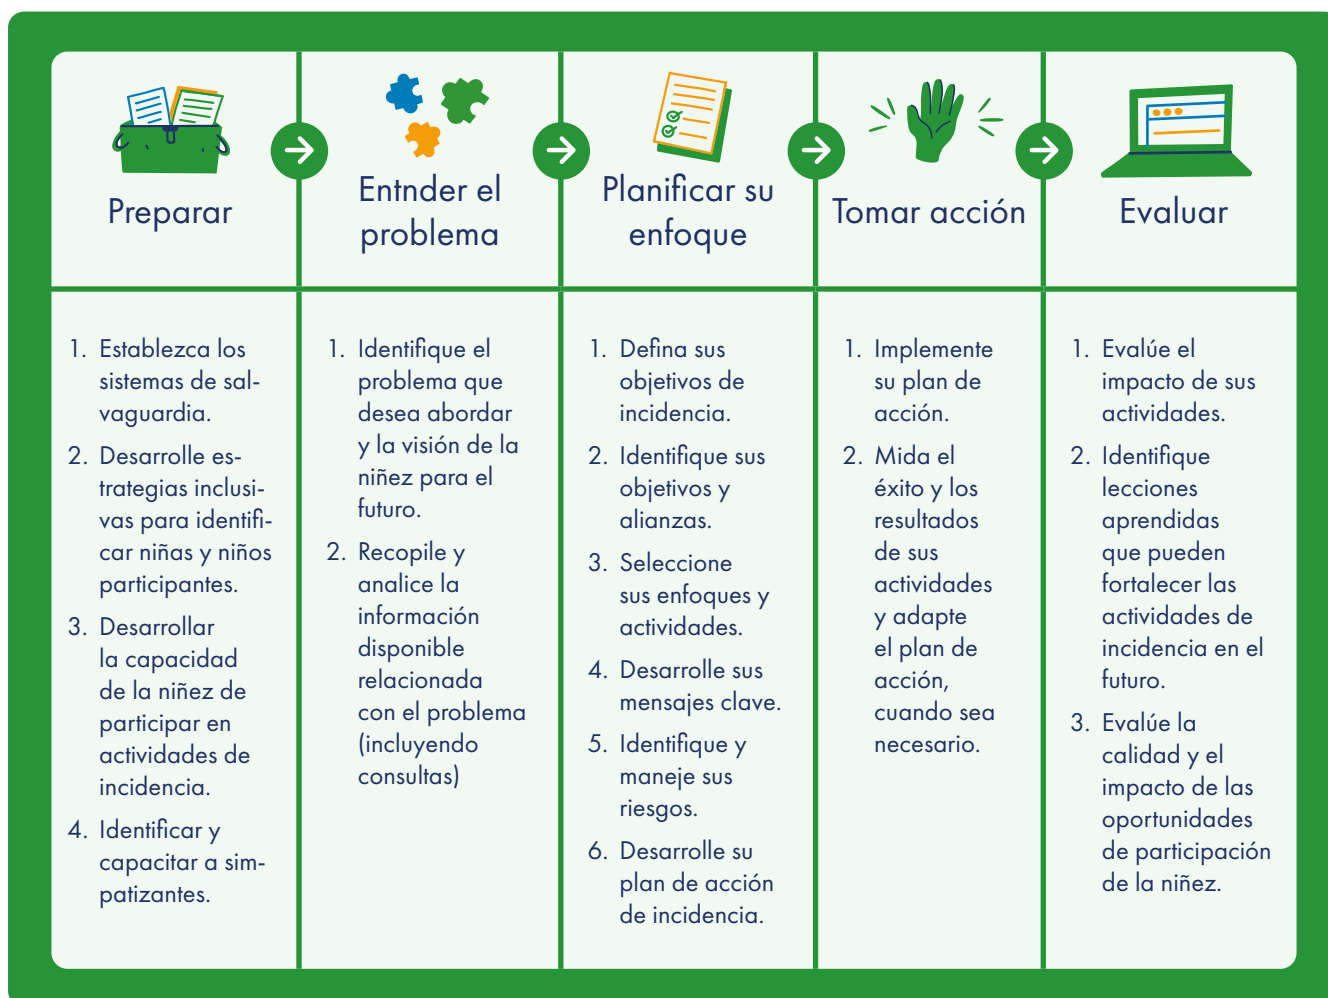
| Preparar | Entnder el problema | Planificar su enfoque | Tomar acción | Evaluar |
|---|---|---|---|---|
| 1. Establezca los sistemas de salvaguardia. 2. Desarrolle estrategias inclusivas para identificar niñas y niños participantes. 3. Desarrollar la capacidad de la niñez de participar en actividades de incidencia. 4. Identificar y capacitar a simpatizantes. | 1. Identifique el problema que desea abordar y la visión de la niñez para el futuro. 2. Recopile y analice la información disponible relacionada con el problema (incluyendo consultas) | 1. Defina sus objetivos de incidencia. 2. Identifique sus objetivos y alianzas. 3. Seleccione sus enfoques y actividades. 4. Desarrolle sus mensajes clave. 5. Identifique y maneje sus riesgos. 6. Desarrolle su plan de acción de incidencia. | 1. Implemente su plan de acción. 2. Mida el éxito y los resultados de sus actividades y adapte el plan de acción, cuando sea necesario. | 1. Evalúe el impacto de sus actividades. 2. Identifique lecciones aprendidas que pueden fortalecer las actividades de incidencia en el futuro. 3. Evalúe la calidad y el impacto de las oportunidades de participación de la niñez. |